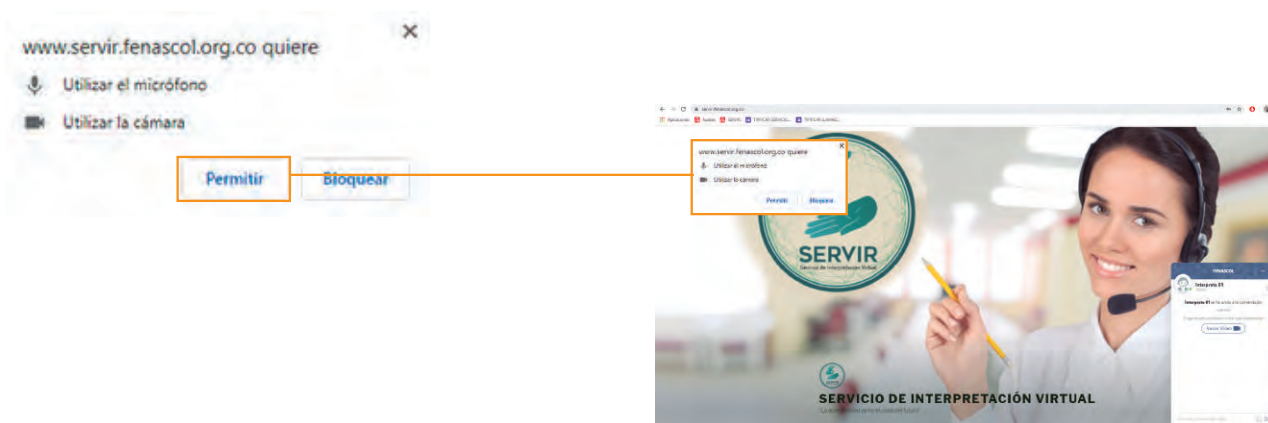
www.servir.fenascol.org.co quiere

Utilizar el micrófono

Utilizar la cámara

Permitir

Bloquear

www.servir.fenascol.org.co quiere

Utilizar el micrófono

Utilizar la cámara

Permitir

Bloquear

SERVIR

Servicio de Interpretación Virtual

FENASCOL

Intérprete 01

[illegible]

SERVICIO DE INTERPRETACIÓN VIRTUAL

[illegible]